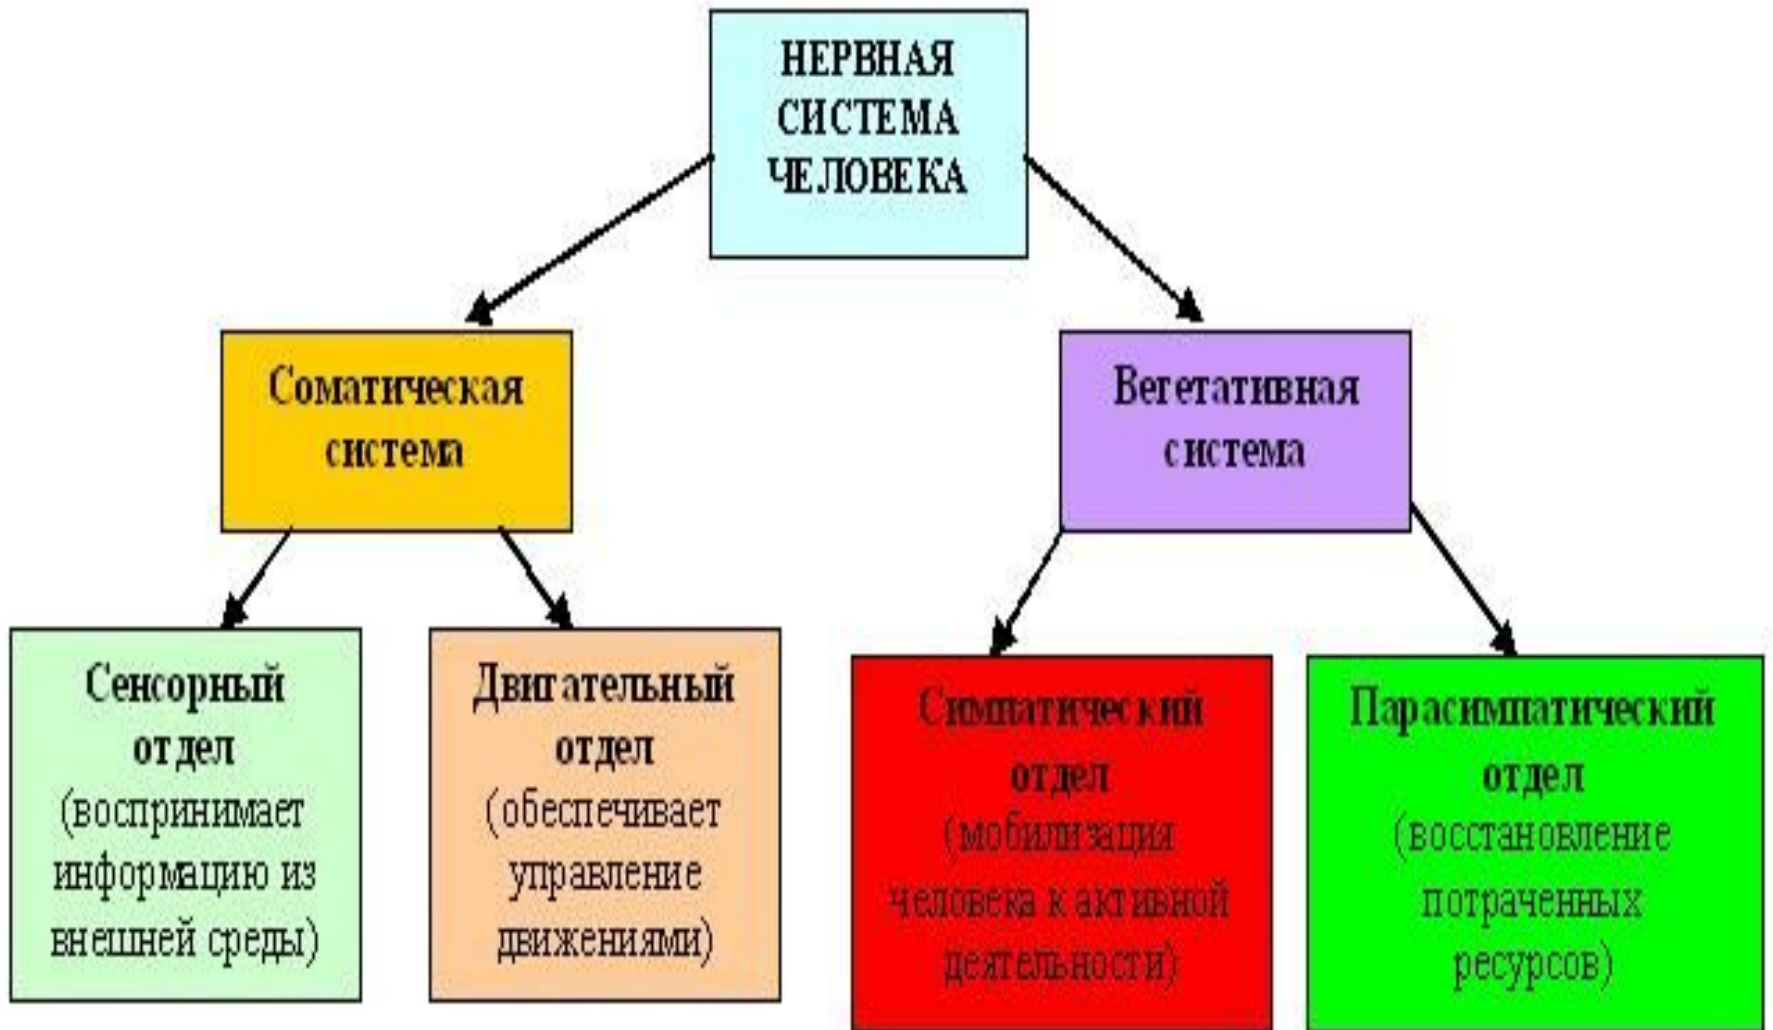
НЕРВНАЯ СИСТЕМА ЧЕЛОВЕКА

Соматическая система

Вегетативная система

Сенсорный отдел (воспринимает информацию из внешней среды)

Двигательный отдел (обеспечивает управление движениями)

Симпатический отдел (мобилизация человека к активной деятельности)

Парасимпатический отдел (восстановление потраченных ресурсов)